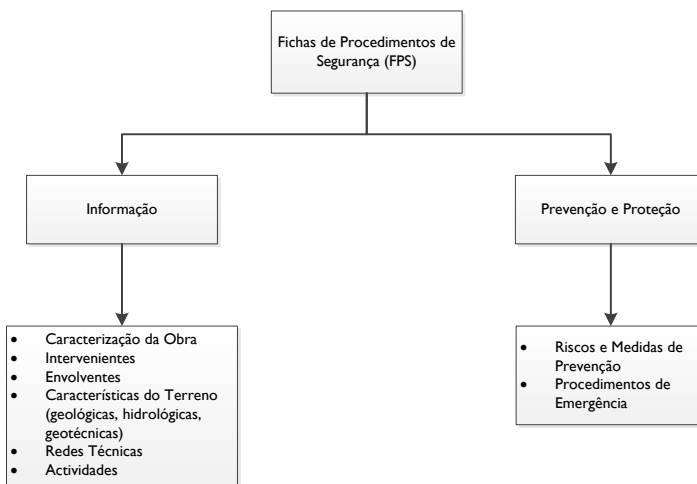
Fichas de Procedimentos de Segurança (FPS)

Informação

Prevenção e Proteção

- Caracterização da Obra
- Intervenientes
- Envolventes
- Características do Terreno (geológicas, hidrológicas, geotécnicas)
- Redes Técnicas
- Actividades

- Riscos e Medidas de Prevenção
- Procedimentos de Emergência